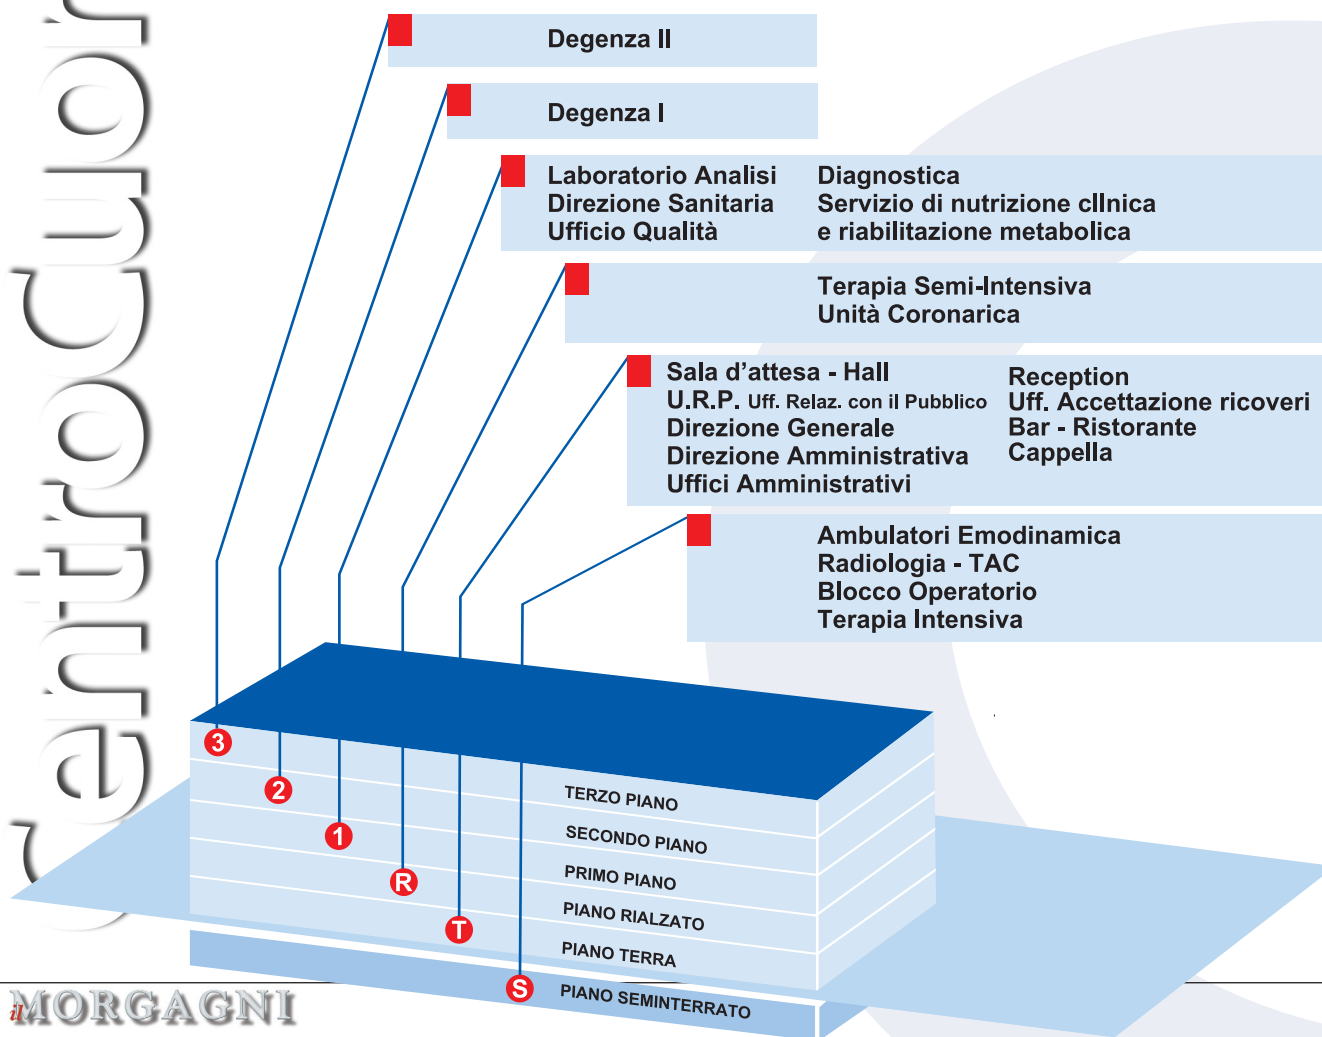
centroCuor

Degenza II

Degenza I

Laboratorio Analisi
Direzione Sanitaria
Ufficio Qualità

Diagnostica
Servizio di nutrizione cllnica
e riabilitazione metabolica

Terapia Semi-Intensiva
Unità Coronarica

Sala d'attesa - Hall
U.R.P. Uff. Relaz. con il Pubblico
Direzione Generale
Direzione Amministrativa
Uffici Amministrativi

Reception
Uff. Accettazione ricoveri
Bar - Ristorante
Cappella

Ambulatori Emodinamica
Radiologia - TAC
Blocco Operatorio
Terapia Intensiva

3
2
1
R
T
S

TERZO PIANO
SECONDO PIANO
PRIMO PIANO
PIANO RIALZATO
PIANO TERRA
PIANO SEMINTERRATO

il MORGAGNI